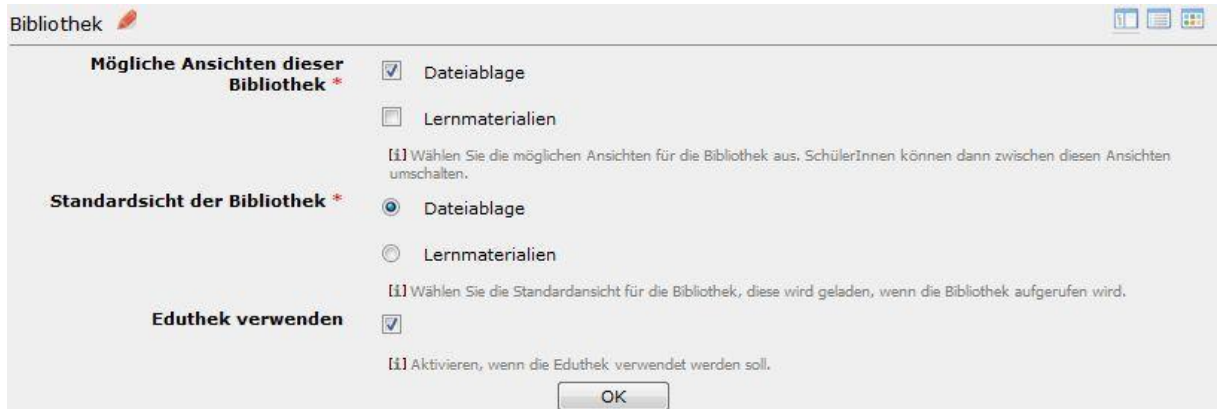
Bibliothek

Mögliche Ansichten dieser Bibliothek *

Dateiablage

Lernmaterialien

[i] Wählen Sie die möglichen Ansichten für die Bibliothek aus. SchülerInnen können dann zwischen diesen Ansichten umschalten.

Standardsicht der Bibliothek *

Dateiablage

Lernmaterialien

[i] Wählen Sie die Standardansicht für die Bibliothek, diese wird geladen, wenn die Bibliothek aufgerufen wird.

Eduthek verwenden

[i] Aktivieren, wenn die Eduthek verwendet werden soll.

OK